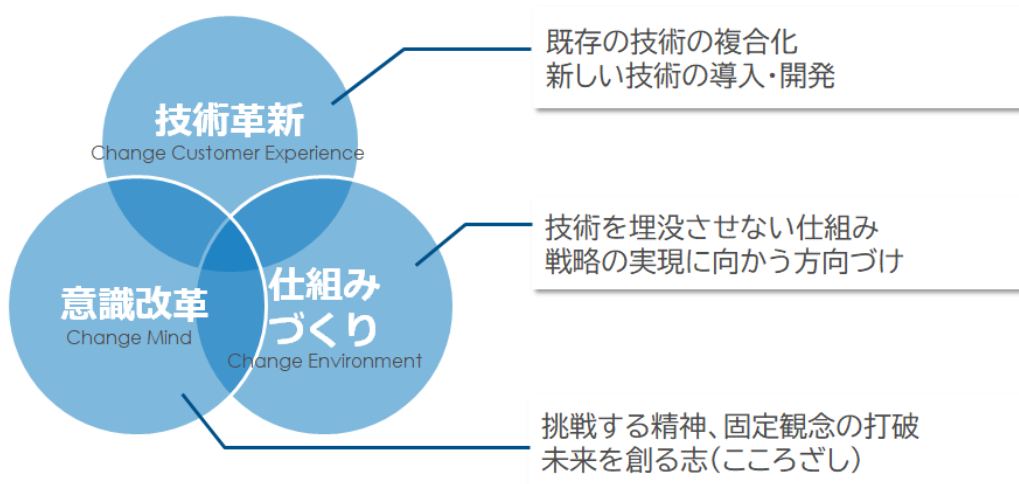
技術革新
Change Customer Experience

意識改革
Change Mind

仕組みづくり
Change Environment

既存の技術の複合化
新しい技術の導入・開発

技術を埋没させない仕組み
戦略の実現に向かう方向づけ

挑戦する精神、固定観念の打破
未来を創る志(こころざし)